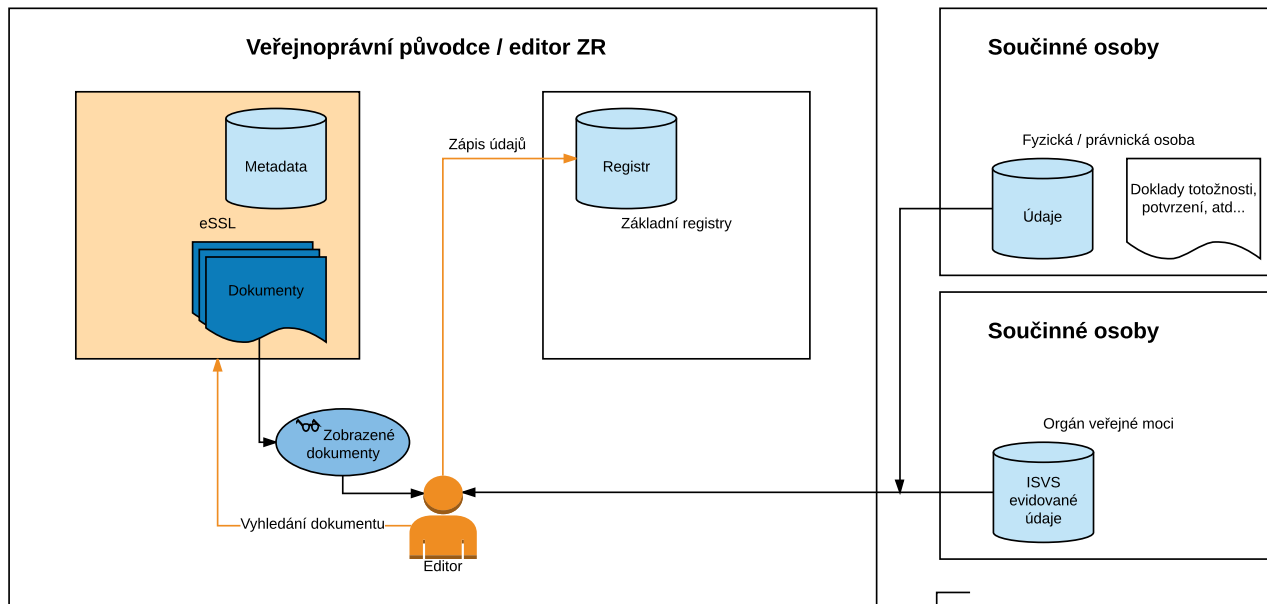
Veřejnoprávní původce / editor ZR

Metadata

eSSL

Dokumenty

Zápis údajů

Registr

Základní registry

Zobrazené dokumenty

Vyhledání dokumentu

Editor

Součinné osoby

Fyzická / právnická osoba

Údaje

Doklady totožnosti, potvrzení, atd...

Součinné osoby

Orgán veřejné moci

ISVS evidované údaje